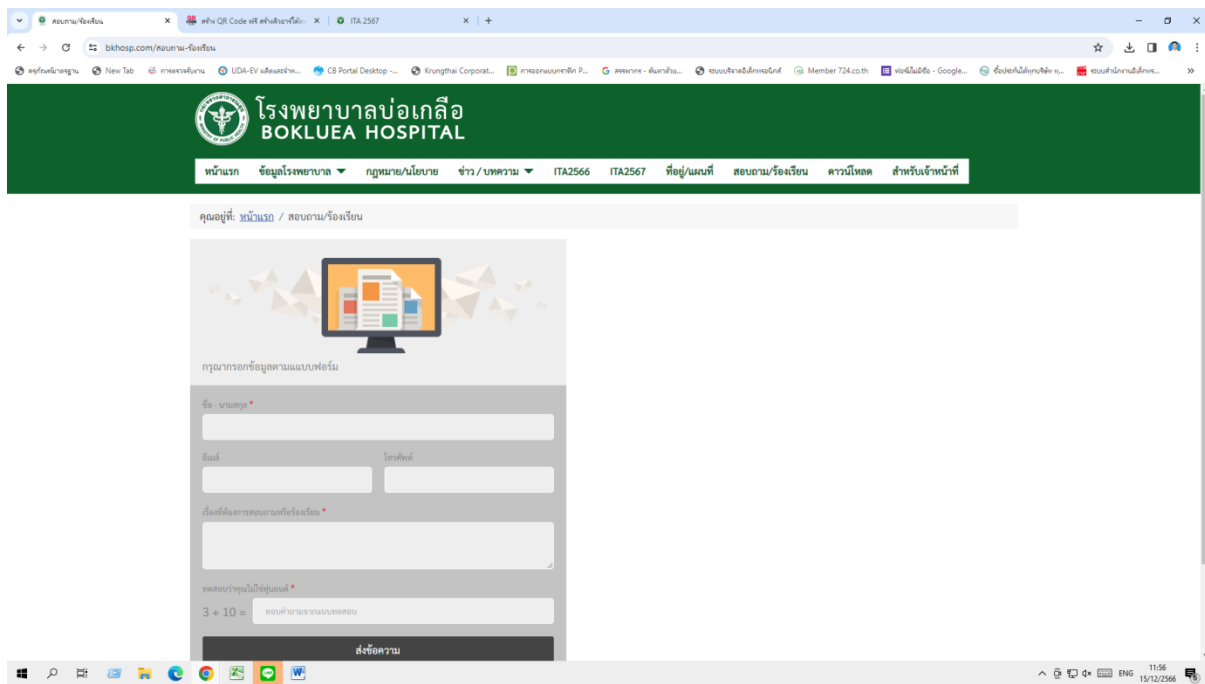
สอบถาม/ร้องเรียน ×
สร้าง QR Code ฟรี สร้างลิงก์ได้ ×
ITA 2567 ×
+

bkhosp.com/สอบถาม-ร้องเรียน

ครุภัณฑ์มาตรฐาน New Tab การตรวจรับงาน UDA-EV ผลิตและจำห... CB Portal Desktop -... Krungthai Corporat... การออกแบบกราฟิก P... สรรพากร - ค้นหาด้วย... ระบบบริหารอิเล็กทรอนิกส์ Member 724.co.th ห่อพีไม่มีชื่อ - Google... ซื้อประกันได้คุณสิทธิ ทุ... ระบบสำนักงานอิเล็กทร... »

โรงพยาบาลบ่อเกลือ
BOKLUEA HOSPITAL

หน้าแรก ข้อมูลโรงพยาบาล ▼ กฎหมาย/นโยบาย ข่าว / บทความ ▼ ITA2566 ITA2567 ที่อยู่/แผนที่ สอบถาม/ร้องเรียน ดาวน์โหลด สำหรับเจ้าหน้าที่

คุณอยู่ที่: หน้าแรก / สอบถาม/ร้องเรียน

กรุณากรอกข้อมูลตามแบบฟอร์ม

ชื่อ - นามสกุล *

อีเมล์

โทรศัพท์

เรื่องที่ต้องการสอบถามหรือร้องเรียน *

ทดสอบว่าคุณไม่ใช่หุ่นยนต์ *

3 + 10 = ตอบคำถามจากแบบทดสอบ

ส่งข้อความ

ENG 11:56 15/12/2566